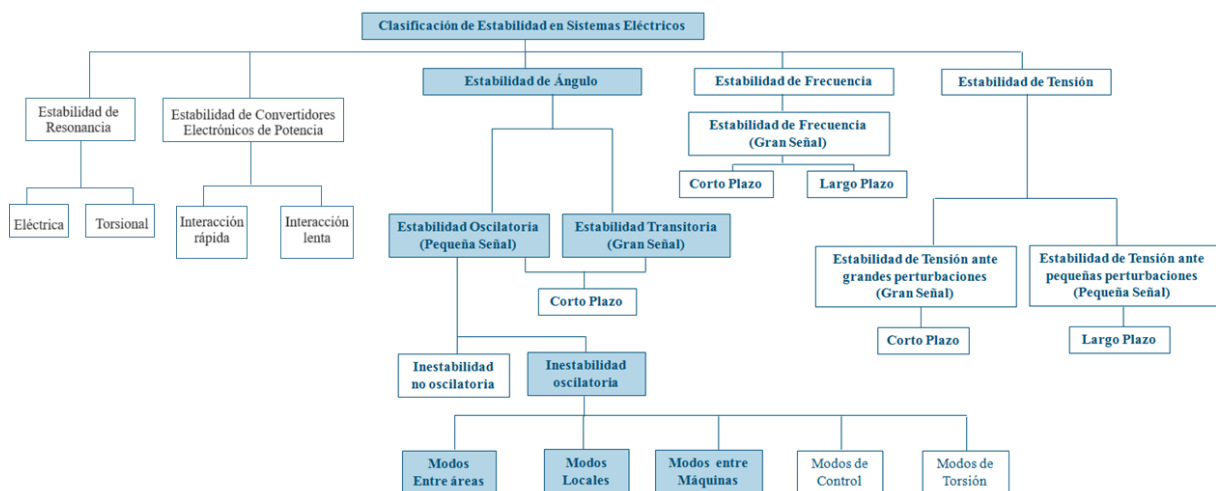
Clasificación de Estabilidad en Sistemas Eléctricos

Estabilidad de Resonancia

Eléctrica

Torsional

Estabilidad de Convertidores Electrónicos de Potencia

Interacción rápida

Interacción lenta

Estabilidad de Ángulo

Estabilidad Oscilatoria (Pequeña Señal)

Estabilidad Transitoria (Gran Señal)

Corto Plazo

Inestabilidad no oscilatoria

Inestabilidad oscilatoria

Modos Entre áreas

Modos Locales

Modos entre Máquinas

Modos de Control

Modos de Torsión

Estabilidad de Frecuencia

Estabilidad de Frecuencia (Gran Señal)

Corto Plazo

Largo Plazo

Estabilidad de Tensión

Estabilidad de Tensión ante grandes perturbaciones (Gran Señal)

Corto Plazo

Estabilidad de Tensión ante pequeñas perturbaciones (Pequeña Señal)

Largo Plazo